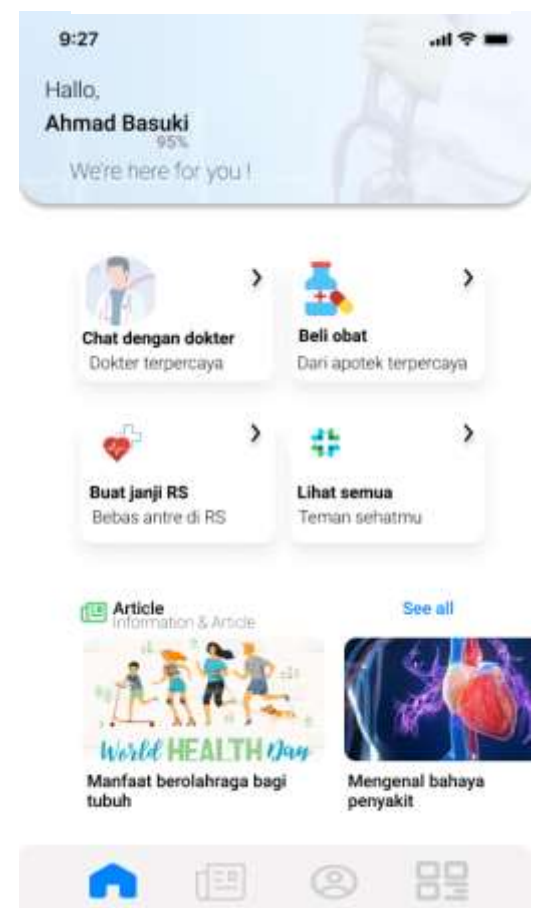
9:27

Hallo,
Ahmad Basuki
95%
We're here for you !

Chat dengan dokter
Dokter terpercaya

Beli obat
Dari apotek terpercaya

Buat janji RS
Bebas antre di RS

Lihat semua
Teman sehatmu

Article
Information & Article
See all

World HEALTH Day
Manfaat berolahraga bagi tubuh

Mengenal bahaya penyakit